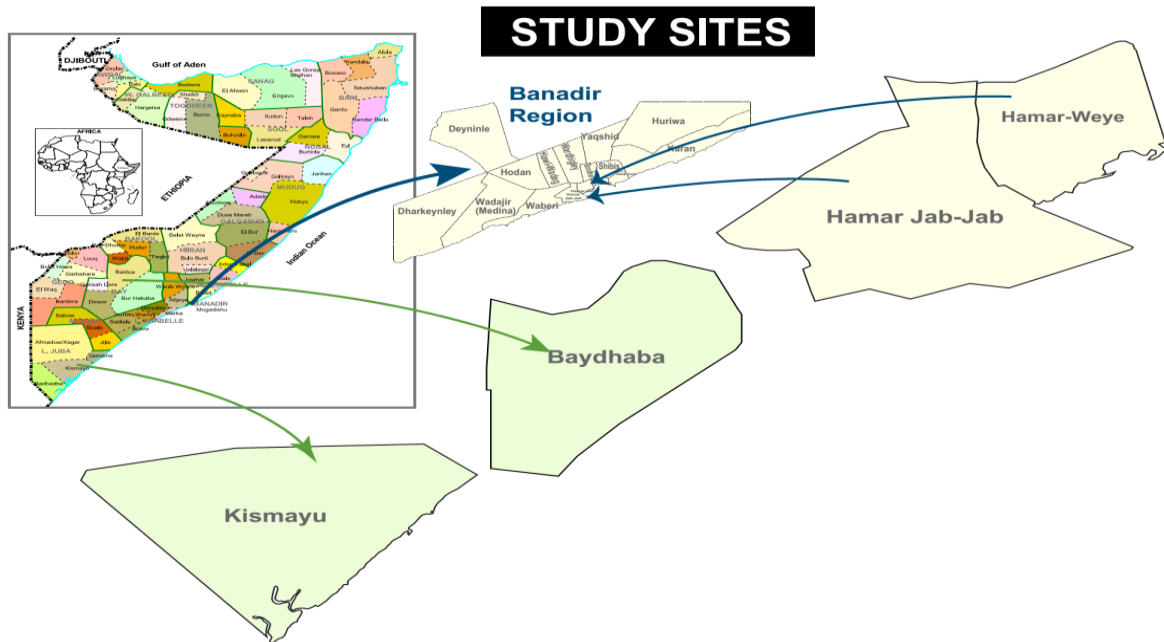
STUDY SITES

DJIBOUTI
Gulf of Aden
AFRICA
ETHIOPIA
Indian Ocean
KENYA
SANAG
BARI
W. GALBEED
TOGDHEER
SOOL
NUGAL
MUDUG
GALGADUD
HIRAN
BAKOOL
BAY
GEDO
L. JUBA
M. JUBA
L. SHABELLE
M. SHABELLE
BANADIR
Mogadishu
Berbera
Hargeisa
Burco
El Afwein
Erigavo
Las Qoray
Bosaso
Qandala
Alula
Iskushuban
Bender Beila
Gardo
Talex
Xudun
Laasanod
Garowe
Eyl
Burtinle
Galkayo
Jariban
Hobyo
Adado
Dusa Mareb
El Bur
Harardere
Belet Weyne
Bulo Burti
Jalalaqsi
El Barde
Hudur
Tieglo
Wajid
Baidoa
Bur Hakaba
Dinsor
Luuq
Belet Hawo
Garbahare
Bardera
Afmadow/Xagar
Jilib
Jamame
Kismayo
Badhadhe
Marka
Brava
Jowhar
Adale
Afgoi
Wanle Weyne
Qansah Dere
Sakow
Bu'aale
Kurtunwarey
Sablale

Banadir Region
Deyninle
Yaqshid
Huriwa
Karan
Shibis
Hodan
Dharkeynley
Wadajir (Medina)
Waberi
Hawl Wadag
Wardhigley

Hamar-Weye
Hamar Jab-Jab
Baydhaba
Kismayu